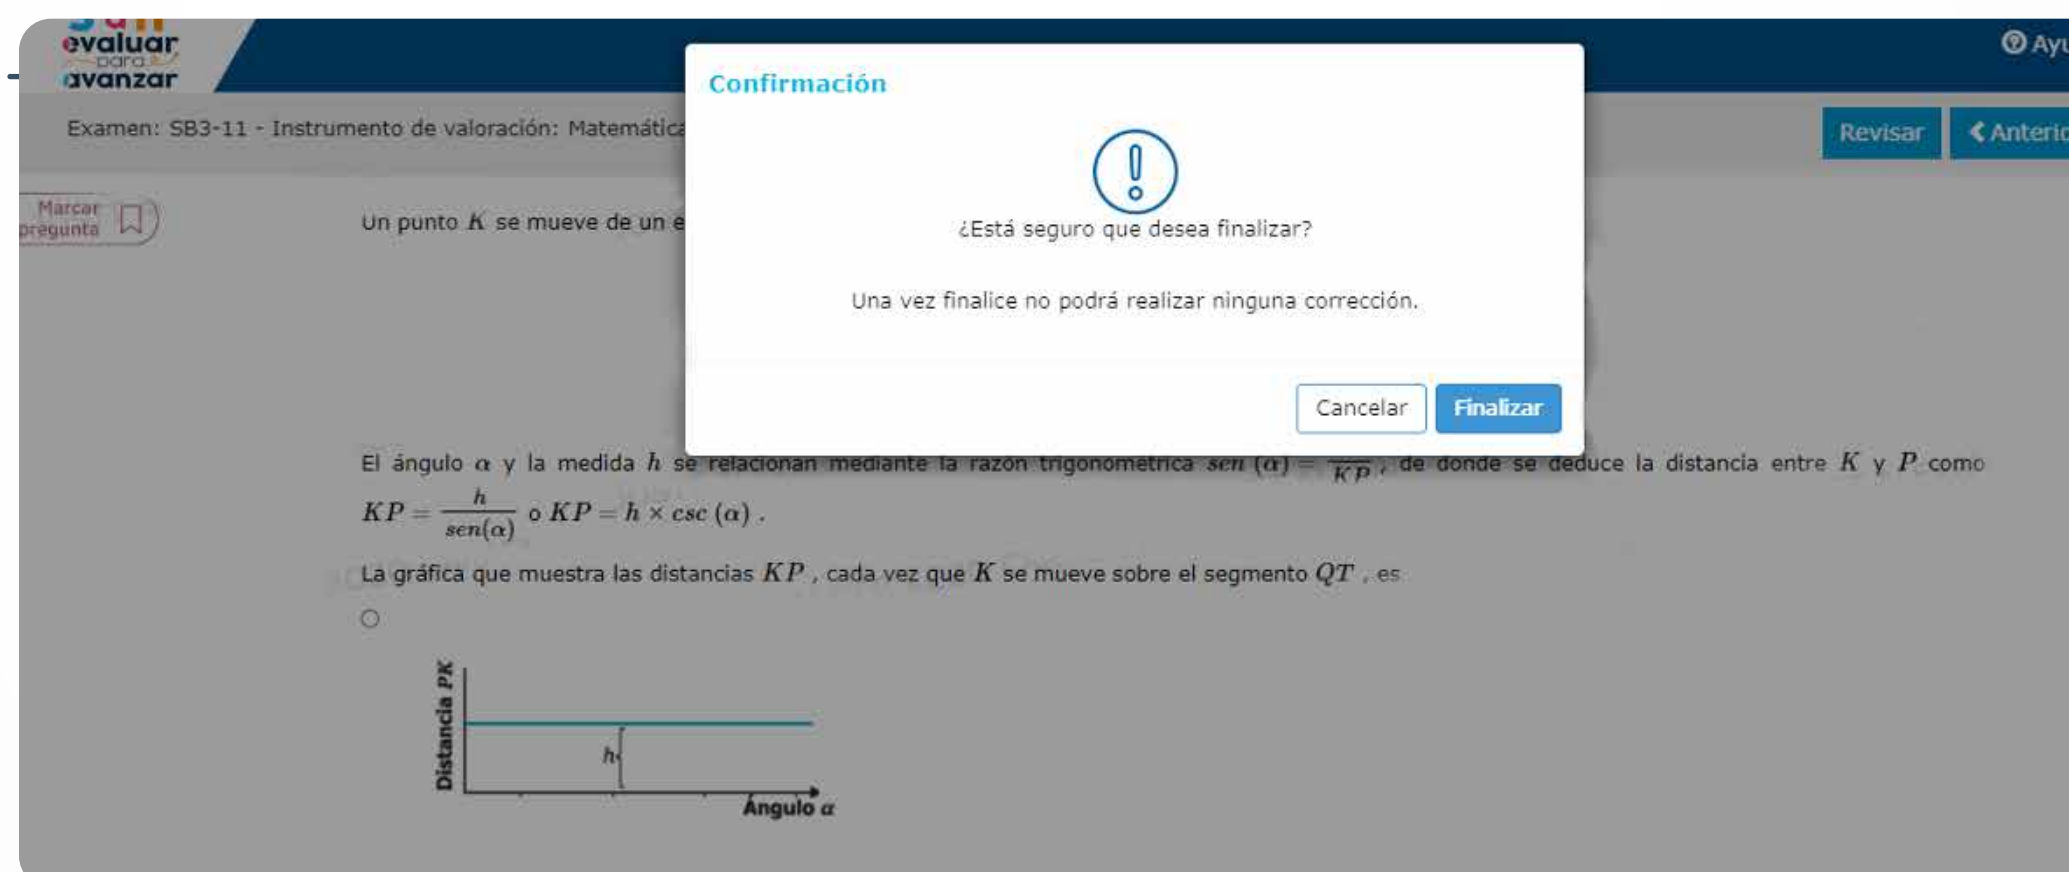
evaluar para avanzar

Ayu

Examen: SB3-11 - Instrumento de valoración: Matemática

Revisar

Anterio

Marcar pregunta

Un punto $K$ se mueve de un e

Confirmación

¿Está seguro que desea finalizar?

Una vez finalice no podrá realizar ninguna corrección.

Cancelar

Finalizar

El ángulo $\alpha$ y la medida $h$ se relacionan mediante la razón trigonométrica $sen(\alpha) = \frac{h}{KP}$, de donde se deduce la distancia entre $K$ y $P$ como $KP = \frac{h}{sen(\alpha)}$ o $KP = h \times csc(\alpha)$ .

La gráfica que muestra las distancias $KP$ , cada vez que $K$ se mueve sobre el segmento $QT$ , es

Distancia PK

h

Ángulo $\alpha$